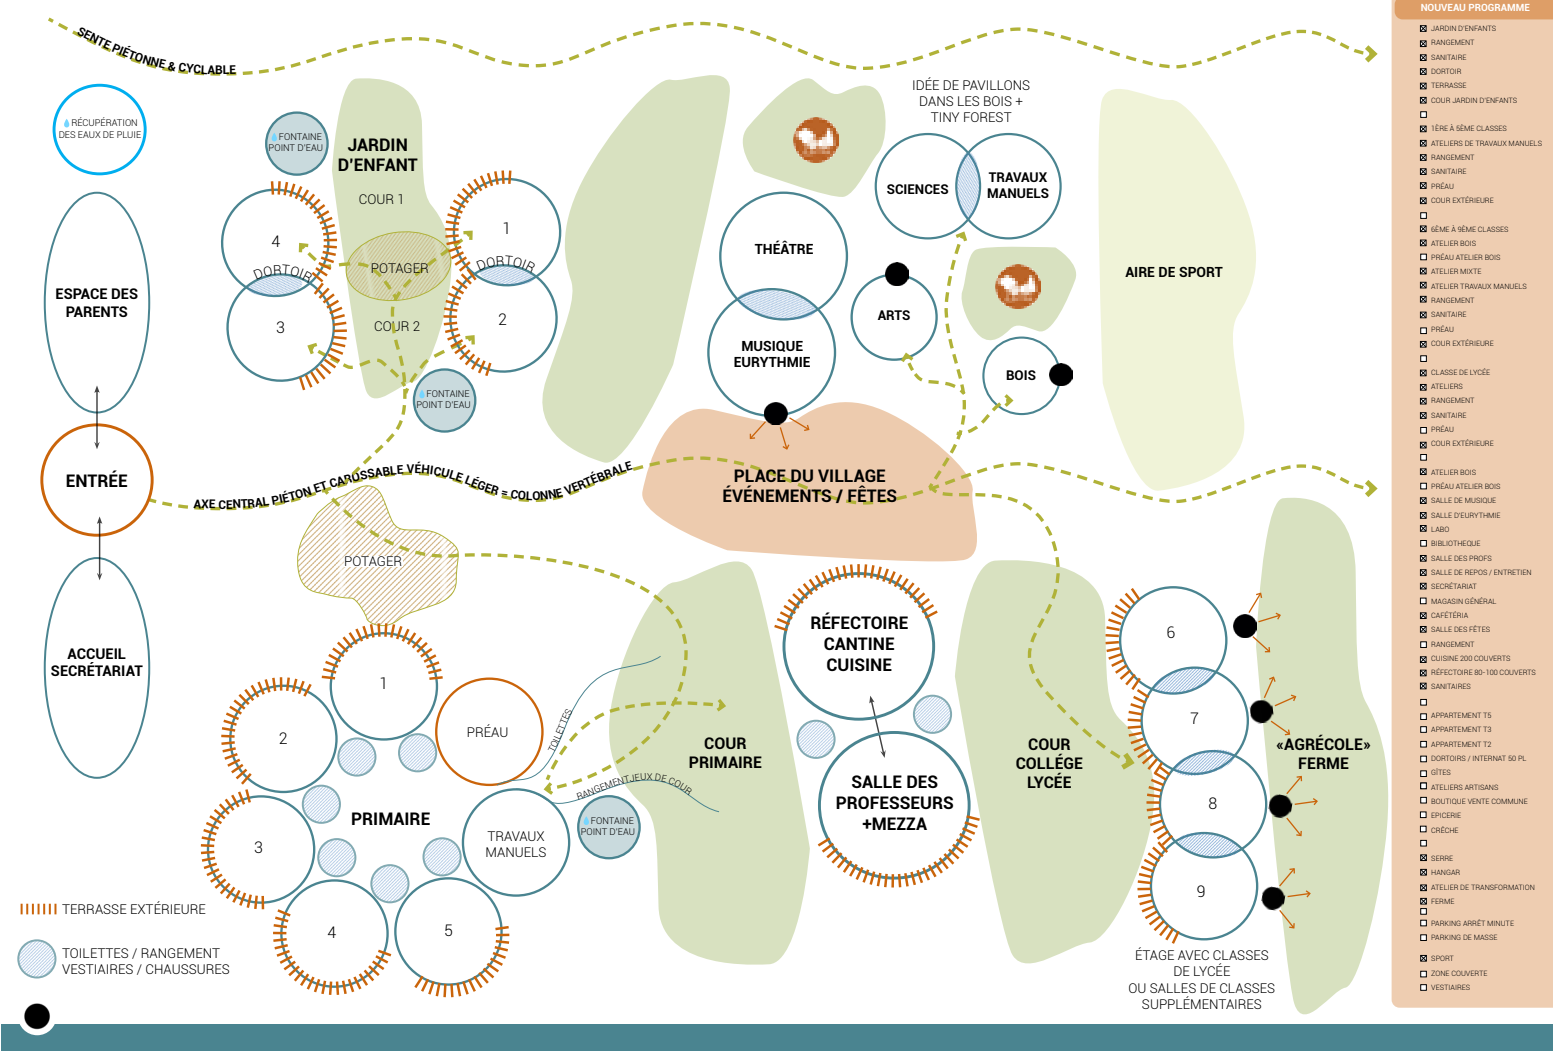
SENTE PIÉTONNE & CYCLABLE

RÉCUPÉRATION DES EAUX DE PLUIE

ESPACE DES PARENTS

ENTRÉE

ACCUEIL SECRÉTARIAT

FONTAINE POINT D'EAU

JARDIN D'ENFANT

COUR 1

4

1

DORTOIR

DORTOIR

POTAGER

3

COUR 2

2

FONTAINE POINT D'EAU

IDÉE DE PAVILLONS DANS LES BOIS + TINY FOREST

SCIENCES

TRAVAUX MANUELS

THÉÂTRE

ARTS

MUSIQUE EURYTHMIE

BOIS

AIRE DE SPORT

AXE CENTRAL PIÉTON ET CAROSSABLE VÉHICULE LÉGER = COLONNE VERTÉBRALE

PLACE DU VILLAGE ÉVÉNEMENTS / FÊTES

POTAGER

RÉFECTOIRE CANTINE CUISINE

1

2

PRÉAU

TOILETTES

COUR PRIMAIRE

PRIMAIRE

3

TRAVAUX MANUELS

RANGEMENT JEUX DE COUR

FONTAINE POINT D'EAU

4

5

SALLE DES PROFESSEURS +MEZZA

COUR COLLÈGE LYCÉE

6

7

8

9

«AGRÉCOLE» FERME

ÉTAGE AVEC CLASSES DE LYCÉE OU SALLES DE CLASSES SUPPLÉMENTAIRES

TERRASSE EXTÉRIEURE

TOILETTES / RANGEMENT VESTIAIRES / CHAUSSURES

NOUVEAU PROGRAMME
☒ JARDIN D'ENFANTS
☒ RANGEMENT
☒ SANITAIRE
☒ DORTOIR
☒ TERRASSE
☒ COUR JARDIN D'ENFANTS
☐
☒ 1ÈRE À 5ÈME CLASSES
☒ ATELIERS DE TRAVAUX MANUELS
☒ RANGEMENT
☒ SANITAIRE
☒ PRÉAU
☒ COUR EXTÉRIEURE
☐
☒ 6ÈME À 9ÈME CLASSES
☒ ATELIER BOIS
☐ PRÉAU ATELIER BOIS
☒ ATELIER MIXTE
☒ ATELIER TRAVAUX MANUELS
☒ RANGEMENT
☒ SANITAIRE
☐ PRÉAU
☒ COUR EXTÉRIEURE
☐
☒ CLASSE DE LYCÉE
☒ ATELIERS
☒ RANGEMENT
☒ SANITAIRE
☐ PRÉAU
☒ COUR EXTÉRIEURE
☐
☒ ATELIER BOIS
☐ PRÉAU ATELIER BOIS
☒ SALLE DE MUSIQUE
☒ SALLE D'EURYTHMIE
☒ LABO
☐ BIBLIOTHEQUE
☒ SALLE DES PROFS
☒ SALLE DE REPOS / ENTRETIEN
☒ SECRÉTARIAT
☐ MAGASIN GÉNÉRAL
☒ CAFÉTÉRIA
☒ SALLE DES FÊTES
☐ RANGEMENT
☒ CUISINE 200 COUVERTS
☒ RÉFECTOIRE 80-100 COUVERTS
☒ SANITAIRES
☐
☐ APPARTEMENT T5
☐ APPARTEMENT T3
☐ APPARTEMENT T2
☐ DORTOIRS / INTERNAT 50 PL
☐ GÎTES
☐ ATELIERS ARTISANS
☐ BOUTIQUE VENTE COMMUNE
☐ EPICERIE
☐ CRÈCHE
☐
☒ SERRE
☒ HANGAR
☒ ATELIER DE TRANSFORMATION
☒ FERME
☐
☐ PARKING ARRÊT MINUTE
☐ PARKING DE MASSE
☐
☒ SPORT
☐ ZONE COUVERTE
☐ VESTIAIRES